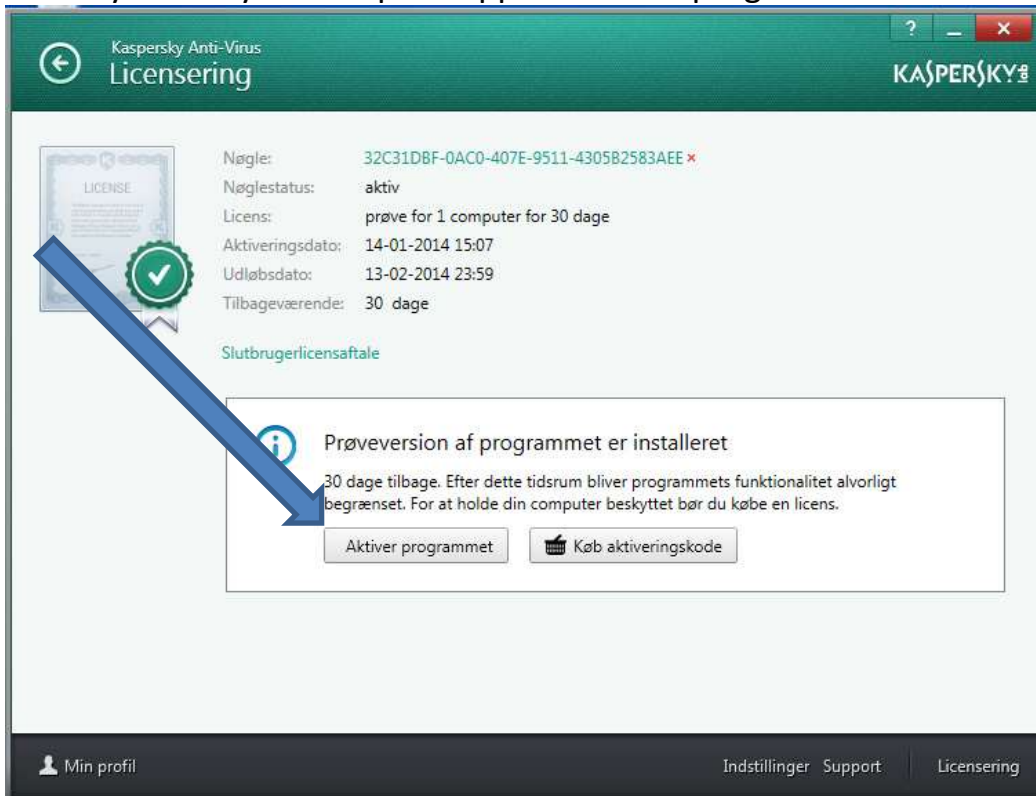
Kaspersky Anti-Virus
Licensering

? _ ×
KASPERSKY

LICENSE

Nøgle: 32C31DBF-0AC0-407E-9511-4305B2583AEE ×
Nøglestatus: aktiv
Licens: prøve for 1 computer for 30 dage
Aktiveringsdato: 14-01-2014 15:07
Udløbsdato: 13-02-2014 23:59
Tilbageværende: 30 dage

Slutbrugerlicensaftale

Prøveversion af programmet er installeret

30 dage tilbage. Efter dette tidsrum bliver programmets funktionalitet alvorligt begrænset. For at holde din computer beskyttet bør du købe en licens.

Aktiver programmet
Køb aktiveringskode

Min profil
Indstillinger Support
Licensering